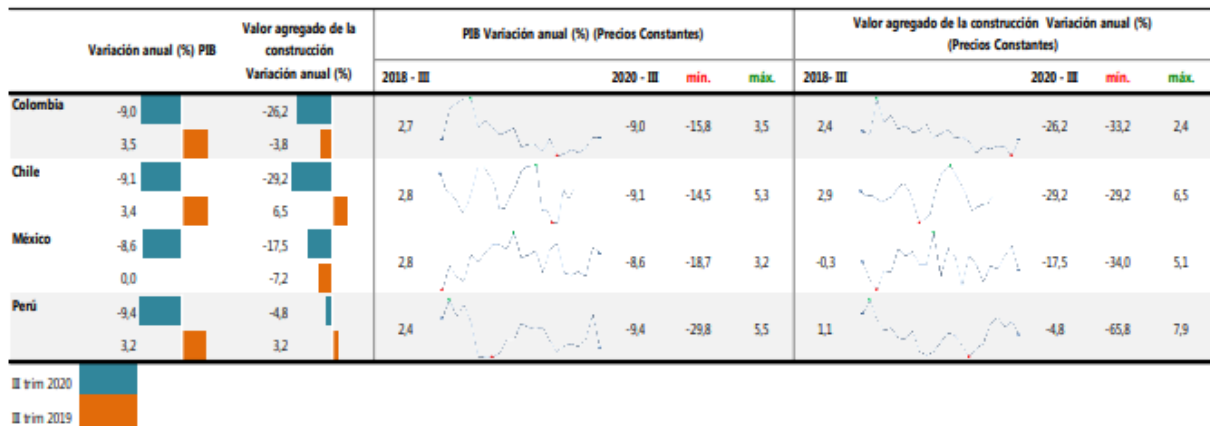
| | Variación anual (%) PIB | Valor agregado de la construcción Variación anual (%) | PIB Variación anual (%) (Precios Constantes) 2018 - III | 2020 - III | mín. | máx. | Valor agregado de la construcción Variación anual (%) (Precios Constantes) 2018- III | 2020 - III | mín. | máx. |
|---|---|---|---|---|---|---|---|---|---|---|
| Colombia | -9,0 | -26,2 | 2,7 | -9,0 | -15,8 | 3,5 | 2,4 | -26,2 | -33,2 | 2,4 |
| | 3,5 | -3,8 | | | | | | | | |
| Chile | -9,1 | -29,2 | 2,8 | -9,1 | -14,5 | 5,3 | 2,9 | -29,2 | -29,2 | 6,5 |
| | 3,4 | 6,5 | | | | | | | | |
| México | -8,6 | -17,5 | 2,8 | -8,6 | -18,7 | 3,2 | -0,3 | -17,5 | -34,0 | 5,1 |
| | 0,0 | -7,2 | | | | | | | | |
| Perú | -9,4 | -4,8 | 2,4 | -9,4 | -29,8 | 5,5 | 1,1 | -4,8 | -65,8 | 7,9 |
| | 3,2 | 3,2 | | | | | | | | |

III trim 2020
III trim 2019